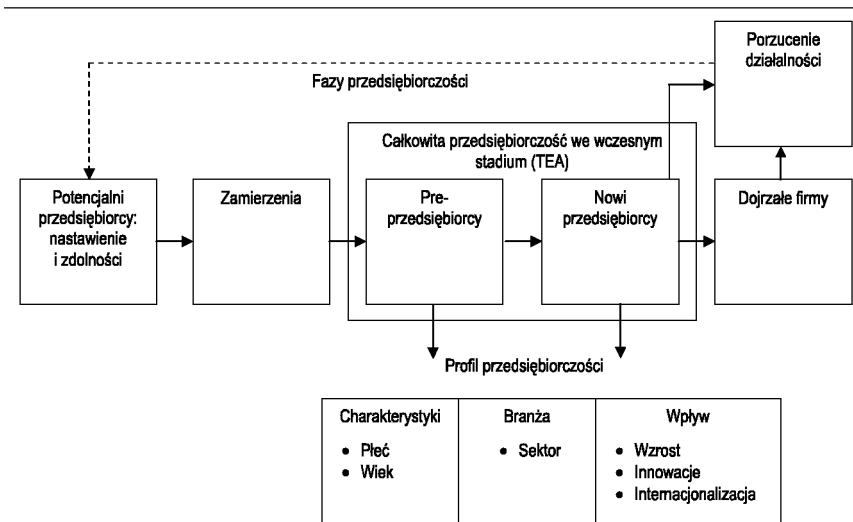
Porzucenie działalności

Fazy przedsiębiorczości

Całkowita przedsiębiorczość we wczesnym stadium (TEA)

Potencjalni przedsiębiorcy: nastawienie i zdolności

Zamierzenia

Pre-przedsiębiorcy

Nowi przedsiębiorcy

Dojrzałe firmy

Profil przedsiębiorczości

| Charakterystyki | Branża | Wpływ |
|---|---|---|
| • Płeć<br>• Wiek | • Sektor | • Wzrost<br>• Innowacje<br>• Internacjonalizacja |